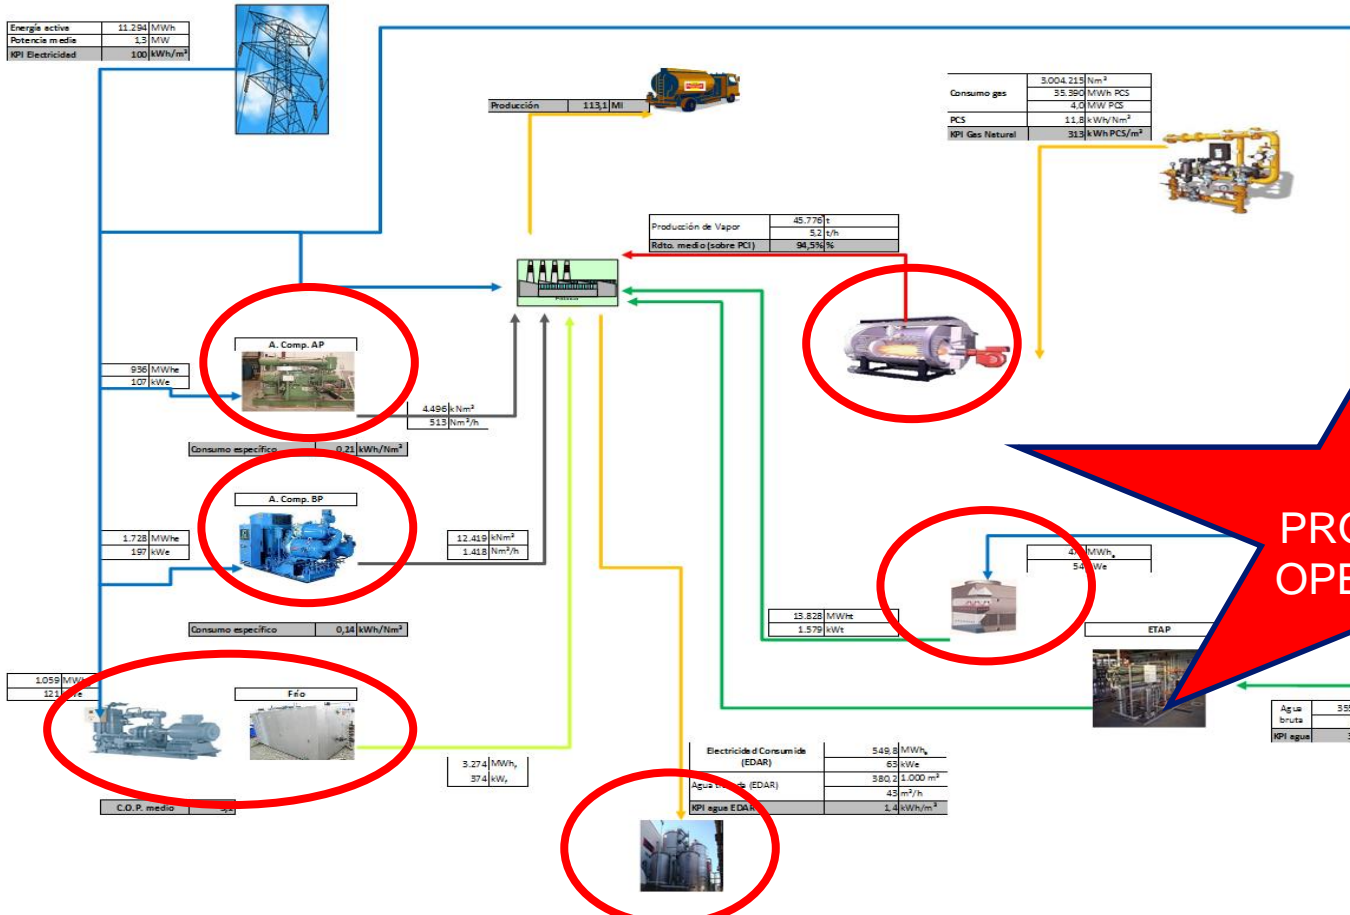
| Energía activa | 11.294 | MWh |
|---|---|---|
| Potencia media | 1,3 | MW |
| KPI Electricidad | 100 | kWh/m³ |

| Producción | 113,1 | Ml |
|---|---|---|

| Consumo gas | 3.004.215 | Nm³ |
|---|---|---|
| | 35.390 | MWh PCS |
| | 4,0 | MW PCS |
| PCS | 11,8 | kWh/Nm³ |
| KPI Gas Natural | 313 | kWh PCS/m³ |

| Producción de Vapor | 45.776 | t |
|---|---|---|
| | 5,2 | t/h |
| Rdto. medio (sobre PCI) | 94,5% | % |

Potencia

A. Comp. AP

| 936 | MWhe |
|---|---|
| 107 | kWe |

| 4.496 | kNm³ |
|---|---|
| 513 | Nm³/h |

| Consumo específico | 0,21 | kWh/Nm³ |
|---|---|---|

A. Comp. BP

| 1.728 | MWhe |
|---|---|
| 197 | kWe |

| 12.419 | kNm³ |
|---|---|
| 1.418 | Nm³/h |

| Consumo específico | 0,14 | kWh/Nm³ |
|---|---|---|

PRO
OPE

| 47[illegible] | MWh |
|---|---|
| 54 | kWe |

| 13.828 | MWht |
|---|---|
| 1.579 | kWt |

ETAP

| 1.059 | MW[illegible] |
|---|---|
| 121 | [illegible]e |

Frío

| 3.274 | MWh |
|---|---|
| 374 | kW |

| C.O.P. medio | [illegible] |
|---|---|

| Electricidad Consumida (EDAR) | 549,8 | MWh |
|---|---|---|
| | 63 | kWe |
| Agua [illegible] (EDAR) | 380,2 | 1.000 m³ |
| | 43 | m³/h |
| KPI agua EDAR | 1,4 | kWh/m³ |

| Agua bruta | 35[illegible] |
|---|---|
| KPI agua | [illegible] |